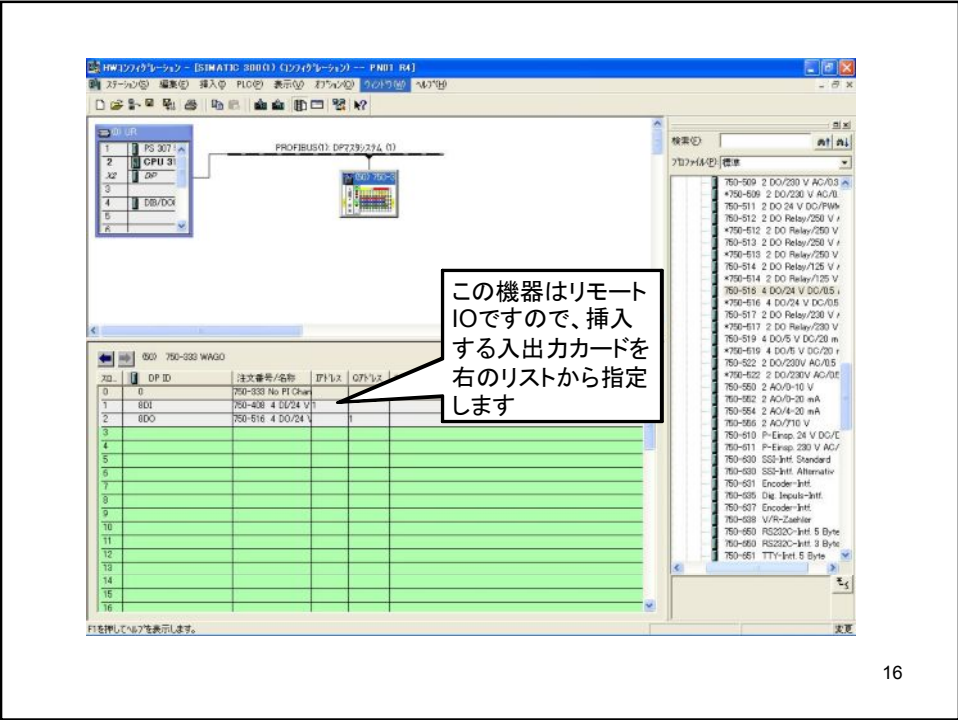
HWコンフィグレーション - [SIMATIC 300(1) (コンフィグレーション) -- PN01 R4]

ステーション(S) 編集(E) 挿入(I) PLC(P) 表示(V) オプション(O) ウィンドウ(W) ヘルプ(H)

(0) UR

| | |
|---|---|
| 1 | PS 307 |
| 2 | CPU 31 |
| X2 | DP |
| 3 | |
| 4 | DI8/DO |
| 5 | |
| 6 | |

PROFIBUS(1): DPマスタシステム (1)

(60) 750-3

この機器はリモートIOですので、挿入する入出力カードを右のリストから指定します

(60) 750-333 WAGO

| スロ.. | DP ID | 注文番号/名称 | Iアドレス | Qアドレス |
|---|---|---|---|---|
| 0 | 0 | 750-333 No PI Char | | |
| 1 | 8DI | 750-408 4 DI/24 V | 1 | |
| 2 | 8DO | 750-516 4 DO/24 V | | 1 |
| 3 | | | | |
| 4 | | | | |
| 5 | | | | |
| 6 | | | | |
| 7 | | | | |
| 8 | | | | |
| 9 | | | | |
| 10 | | | | |
| 11 | | | | |
| 12 | | | | |
| 13 | | | | |
| 14 | | | | |
| 15 | | | | |
| 16 | | | | |

検索(E)

プロファイル(P): 標準

750-509 2 DO/230 V AC/0.3
*750-509 2 DO/230 V AC/0.
750-511 2 DO 24 V DC/PWM
750-512 2 DO Relay/250 V
*750-512 2 DO Relay/250 V
750-513 2 DO Relay/250 V
*750-513 2 DO Relay/250 V
750-514 2 DO Relay/125 V
*750-514 2 DO Relay/125 V
750-516 4 DO/24 V DC/0.5
*750-516 4 DO/24 V DC/0.5
750-517 2 DO Relay/230 V
*750-517 2 DO Relay/230 V
750-519 4 DO/5 V DC/20 m
*750-519 4 DO/5 V DC/20
750-522 2 DO/230V AC/0.5
*750-522 2 DO/230V AC/0.5
750-550 2 AO/0-10 V
750-552 2 AO/0-20 mA
750-554 2 AO/4-20 mA
750-556 2 AO/?10 V
750-610 P-Einsp. 24 V DC/D
750-611 P-Einsp. 230 V AC/
750-630 SSI-Intf. Standard
750-630 SSI-Intf. Alternativ
750-631 Encoder-Intf.
750-635 Dig. Impuls-Intf.
750-637 Encoder-Intf.
750-638 V/R-Zaehler
750-650 RS232C-Intf. 5 Byte
750-650 RS232C-Intf. 3 Byte
750-651 TTY-Intf. 5 Byte

F1を押してヘルプを表示します。

変更

16